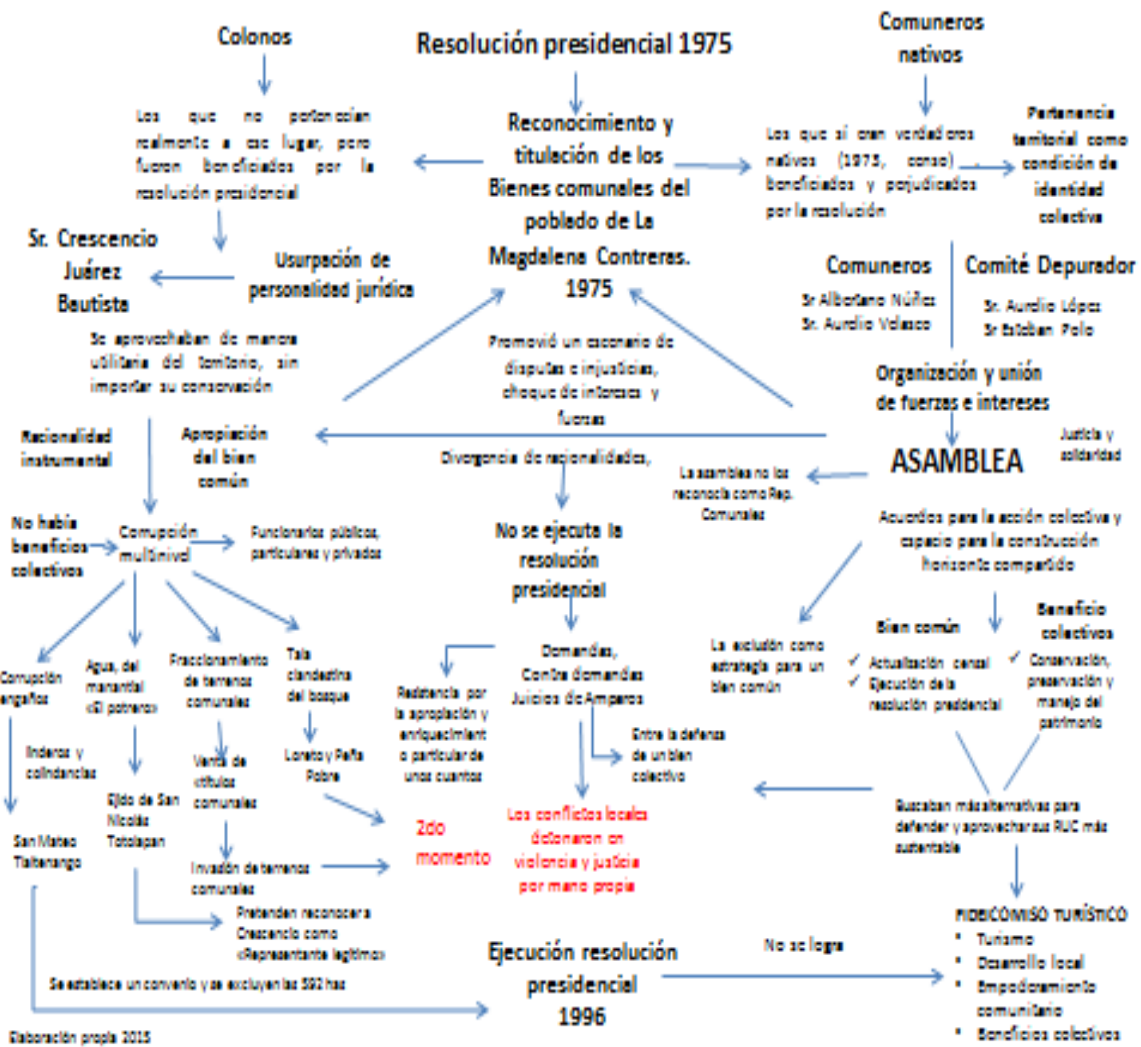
Colonos

Resolución presidencial 1975

Comuneros nativos

Los que no pertenecían realmente a ese lugar, pero fueron beneficiados por la resolución presidencial

Reconocimiento y titulación de los Bienes comunales del poblado de La Magdalena Contreras. 1975

Los que sí eran verdaderos nativos (1975, censo) beneficiados y perjudicados por la resolución

Pertenencia territorial como condición de identidad colectiva

Sr. Crescencio Juárez Bautista

Usurpación de personalidad jurídica

Comuneros
Sr Albertano Núñez
Sr. Aurelio Velasco

Comité Depurador
Sr. Aurelio López
Sr Esteban Polo

Se aprovechaban de manera utilitaria del territorio, sin importar su conservación

Promovió un escenario de disputas e injusticias, choque de intereses y fuerzas

Organización y unión de fuerzas e intereses

Racionalidad instrumental

Apropiación del bien común

Divergencia de racionalidades,

ASAMBLEA

Justicia y solidaridad

La asamblea no los reconocía como Rep. Comunales

No había beneficios colectivos

Corrupción multinivel

Funcionarios públicos, particulares y privados

No se ejecuta la resolución presidencial

Acuerdos para la acción colectiva y espacio para la construcción horizonte compartido

Corrupción engaños

Agua, del manantial «El potrero»

Fraccionamiento de terrenos comunales

Tala clandestina del bosque

Demandas, Contra demandas Juicios de Amparos

La exclusión como estrategia para un bien común

Bien común
✓ Actualización censal
✓ Ejecución de la resolución presidencial

Beneficio colectivos
✓ Conservación, preservación y manejo del patrimonio

Linderos y colindancias

Ejido de San Nicolás Totolapan

Venta de títulos comunales

Loreto y Peña Pobre

Resistencia por la apropiación y enriquecimiento particular de unos cuantos

Entre la defensa de un bien colectivo

San Mateo Tlaltenango

2do momento

Los conflictos locales detonaron en violencia y justicia por mano propia

Buscaban más alternativas para defender y aprovechar sus RUC más sustentable

Invasión de terrenos comunales

Pretenden reconocer a Crescencio como «Representante legítimo»

FIDEICOMISO TURÍSTICO
• Turismo
• Desarrollo local
• Empoderamiento comunitario
• Beneficios colectivos

Ejecución resolución presidencial 1996

No se logra

Se establece un convenio y se excluyen las 592 has

Elaboración propia 2015